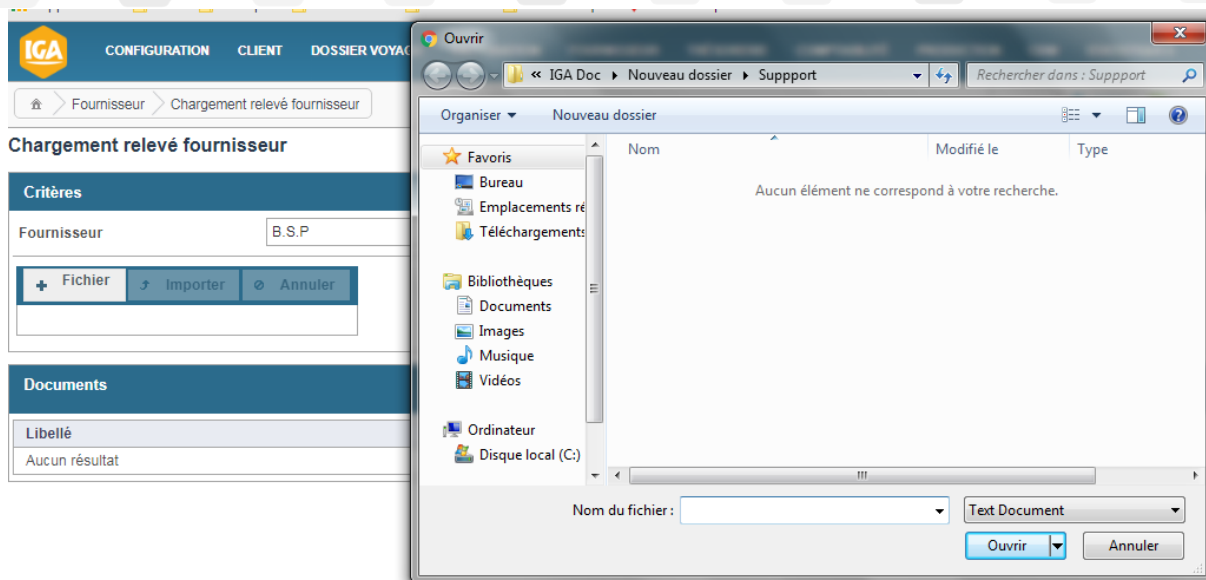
IGA

CONFIGURATION CLIENT DOSSIER VOYAG

Fournisseur > Chargement relevé fournisseur

Chargement relevé fournisseur

Critères

Fournisseur B.S.P

+ Fichier Importer Annuler

Documents

Libellé

Aucun résultat

Ouvrir

« IGA Doc ▸ Nouveau dossier ▸ Suppport

Rechercher dans : Suppport

Organiser ▾ Nouveau dossier

Favoris
Bureau
Emplacements ré
Téléchargements

Bibliothèques
Documents
Images
Musique
Vidéos

Ordinateur
Disque local (C:)

Nom Modifié le Type

Aucun élément ne correspond à votre recherche.

Nom du fichier :

Text Document

Ouvrir Annuler